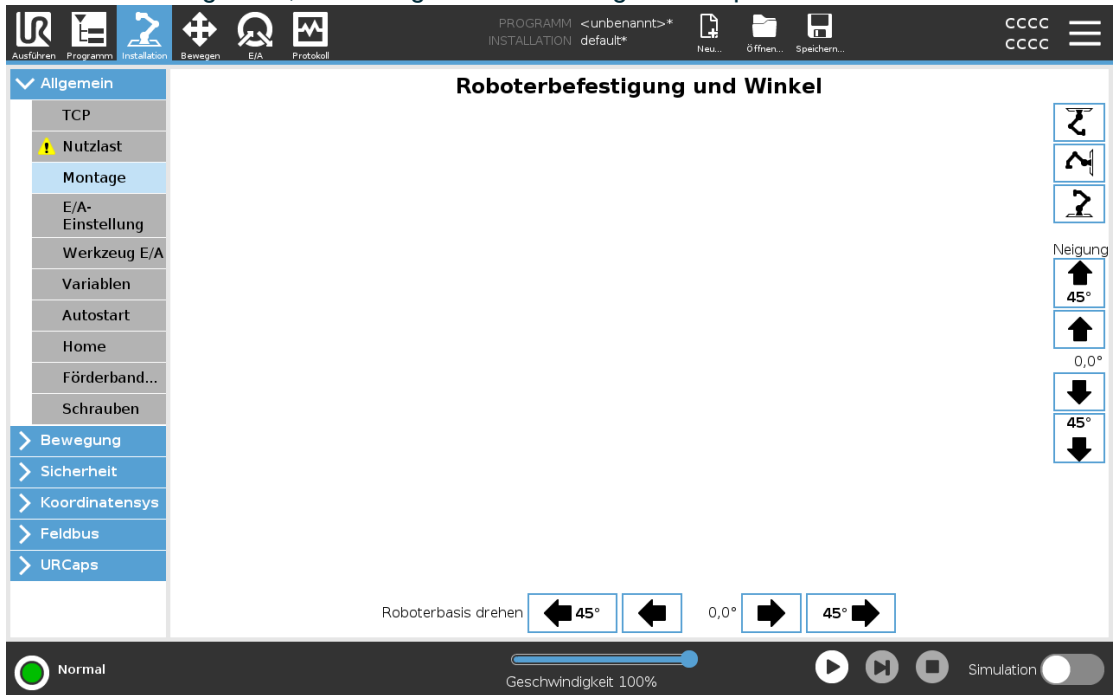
Ausführen Programm Installation Bewegen E/A Protokoll

PROGRAMM <unbenannt>*
INSTALLATION default*

Neu... Öffnen... Speichern...

CCCC
CCCC

Allgemein
TCP
Nutzlast
Montage
E/A-Einstellung
Werkzeug E/A
Variablen
Autostart
Home
Förderband...
Schrauben
Bewegung
Sicherheit
Koordinatensys
Feldbus
URCaps

Roboterbefestigung und Winkel

Neigung
45°
0,0°
45°

Roboterbasis drehen 45° 0,0° 45°

Normal

Geschwindigkeit 100%

Simulation